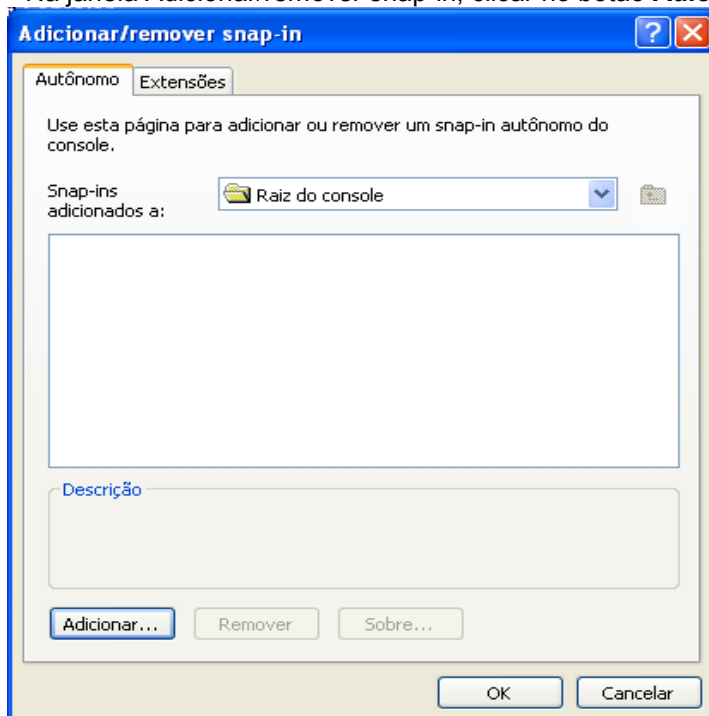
Adicionar/remover snap-in

Autônomo | Extensões

Use esta página para adicionar ou remover um snap-in autônomo do console.

Snap-ins adicionados a: Raiz do console

Descrição

Adicionar... Remover Sobre...

OK Cancelar